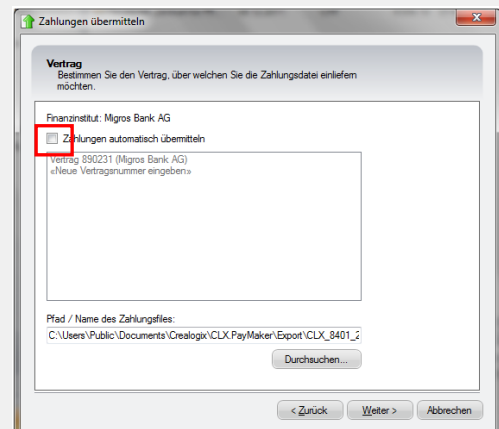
Zahlungen übermitteln

Vertrag
Bestimmen Sie den Vertrag, über welchen Sie die Zahlungsdatei einliefern möchten.

Finanzinstitut: Migros Bank AG

Zahlungen automatisch übermitteln

Vertrag 890231 (Migros Bank AG)
«Neue Vertragsnummer eingeben»

Pfad / Name des Zahlungsfiles:
C:\Users\Public\Documents\Crealogix\CLX.PayMaker\Export\CLX_8401_2

Durchsuchen...

< Zurück   Weiter >   Abbrechen